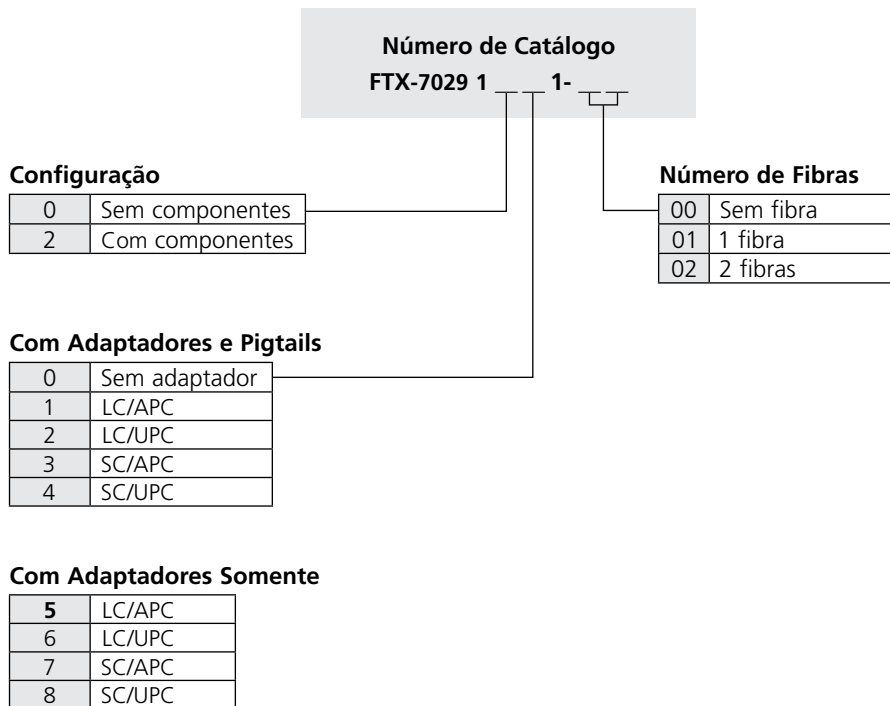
**Número de Catálogo**
**FTX-7029 1 _ _ 1- _ _**

**Configuração**

| 0 | Sem componentes |
|---|---|
| 2 | Com componentes |

**Número de Fibras**

| 00 | Sem fibra |
|---|---|
| 01 | 1 fibra |
| 02 | 2 fibras |

**Com Adaptadores e Pigtails**

| 0 | Sem adaptador |
|---|---|
| 1 | LC/APC |
| 2 | LC/UPC |
| 3 | SC/APC |
| 4 | SC/UPC |

**Com Adaptadores Somente**

| **5** | LC/APC |
|---|---|
| 6 | LC/UPC |
| 7 | SC/APC |
| 8 | SC/UPC |